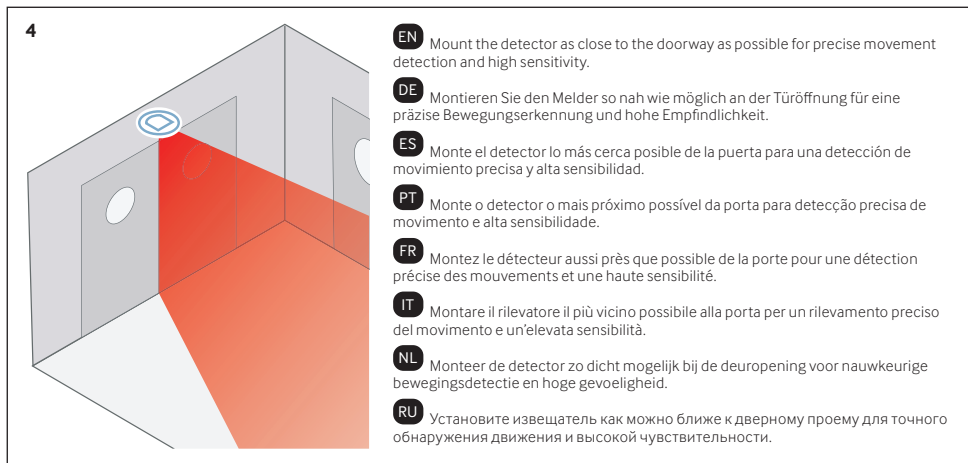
4

EN Mount the detector as close to the doorway as possible for precise movement detection and high sensitivity.

DE Montieren Sie den Melder so nah wie möglich an der Türöffnung für eine präzise Bewegungserkennung und hohe Empfindlichkeit.

ES Monte el detector lo más cerca posible de la puerta para una detección de movimiento precisa y alta sensibilidad.

PT Monte o detector o mais próximo possível da porta para detecção precisa de movimento e alta sensibilidade.

FR Montez le détecteur aussi près que possible de la porte pour une détection précise des mouvements et une haute sensibilité.

IT Montare il rilevatore il più vicino possibile alla porta per un rilevamento preciso del movimento e un'elevata sensibilità.

NL Monteer de detector zo dicht mogelijk bij de deuropening voor nauwkeurige bewegingsdetectie en hoge gevoeligheid.

RU Установите извещатель как можно ближе к дверному проему для точного обнаружения движения и высокой чувствительности.